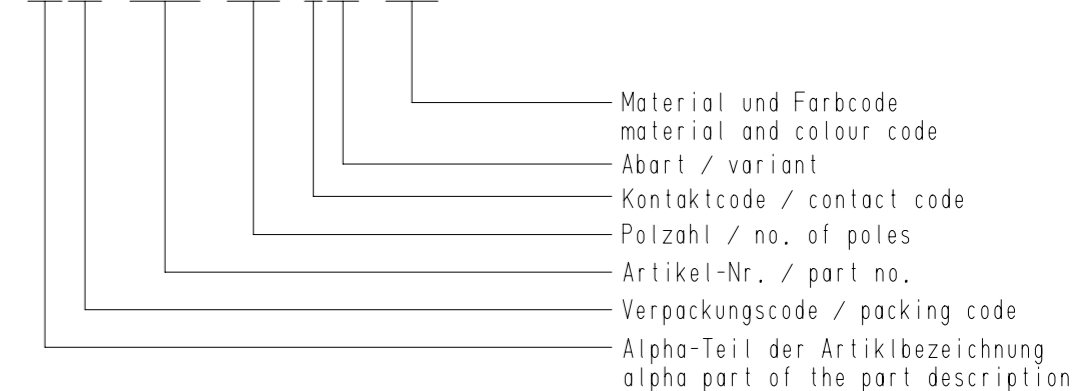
Material und Farbcode
material and colour code
Abart / variant
Kontaktcode / contact code
Polzahl / no. of poles
Artikel-Nr. / part no.
Verpackungscode / packing code
Alpha-Teil der Artiklbezeichnung
alpha part of the part description